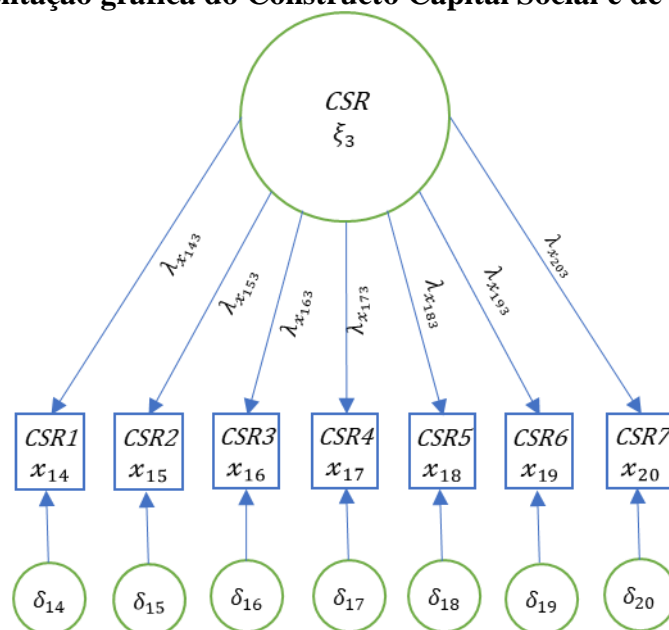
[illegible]ntação gráfica do Constructo Capital Social e de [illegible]

$CSR$
$\xi_3$

$\lambda_{x_{143}}$
$\lambda_{x_{153}}$
$\lambda_{x_{163}}$
$\lambda_{x_{173}}$
$\lambda_{x_{183}}$
$\lambda_{x_{193}}$
$\lambda_{x_{203}}$

$CSR1$ $x_{14}$
$CSR2$ $x_{15}$
$CSR3$ $x_{16}$
$CSR4$ $x_{17}$
$CSR5$ $x_{18}$
$CSR6$ $x_{19}$
$CSR7$ $x_{20}$

$\delta_{14}$
$\delta_{15}$
$\delta_{16}$
$\delta_{17}$
$\delta_{18}$
$\delta_{19}$
$\delta_{20}$